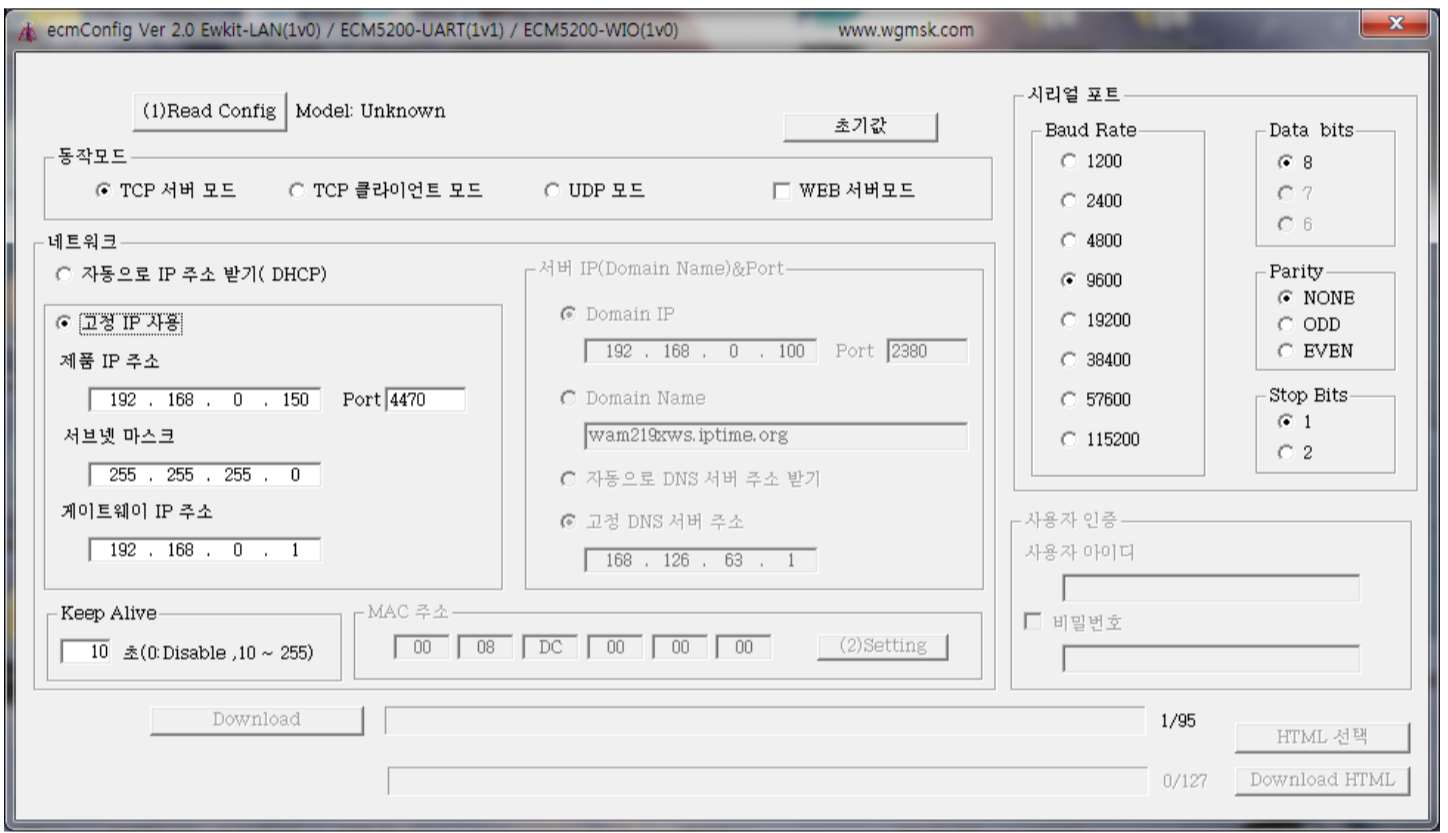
ecmConfig Ver 2.0 Ewkit-LAN(1v0) / ECM5200-UART(1v1) / ECM5200-WIO(1v0) www.wgmsk.com

(1)Read Config Model: Unknown

초기값

동작모드
TCP 서버 모드 TCP 클라이언트 모드 UDP 모드 WEB 서버모드

네트워크
자동으로 IP 주소 받기( DHCP)

고정 IP 사용
제품 IP 주소
192 . 168 . 0 . 150 Port 4470
서브넷 마스크
255 . 255 . 255 . 0
게이트웨이 IP 주소
192 . 168 . 0 . 1

서버 IP(Domain Name)&Port
Domain IP
192 . 168 . 0 . 100 Port 2380
Domain Name
wam219xws.iptime.org
자동으로 DNS 서버 주소 받기
고정 DNS 서버 주소
168 . 126 . 63 . 1

Keep Alive
10 초(0:Disable ,10 ~ 255)

MAC 주소
00 08 DC 00 00 00 (2)Setting

시리얼 포트
Baud Rate
1200
2400
4800
9600
19200
38400
57600
115200

Data bits
8
7
6

Parity
NONE
ODD
EVEN

Stop Bits
1
2

사용자 인증
사용자 아이디
비밀번호

Download 1/95
HTML 선택
0/127 Download HTML